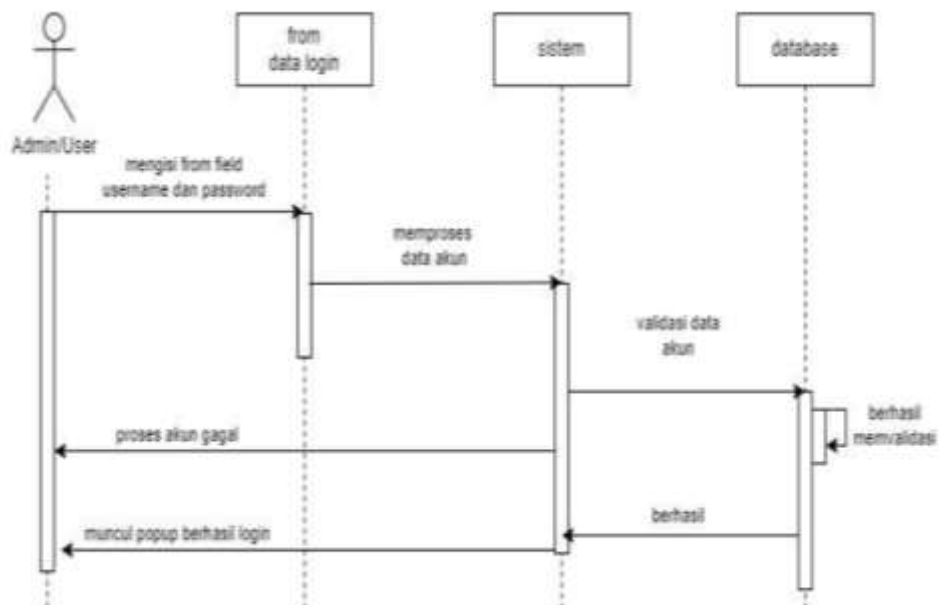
Admin/User

from
data login

sistem

database

mengisi from field
username dan password

memproses
data akun

validasi data
akun

berhasil
memvalidasi

proses akun gagal

berhasil

muncul popup berhasil login